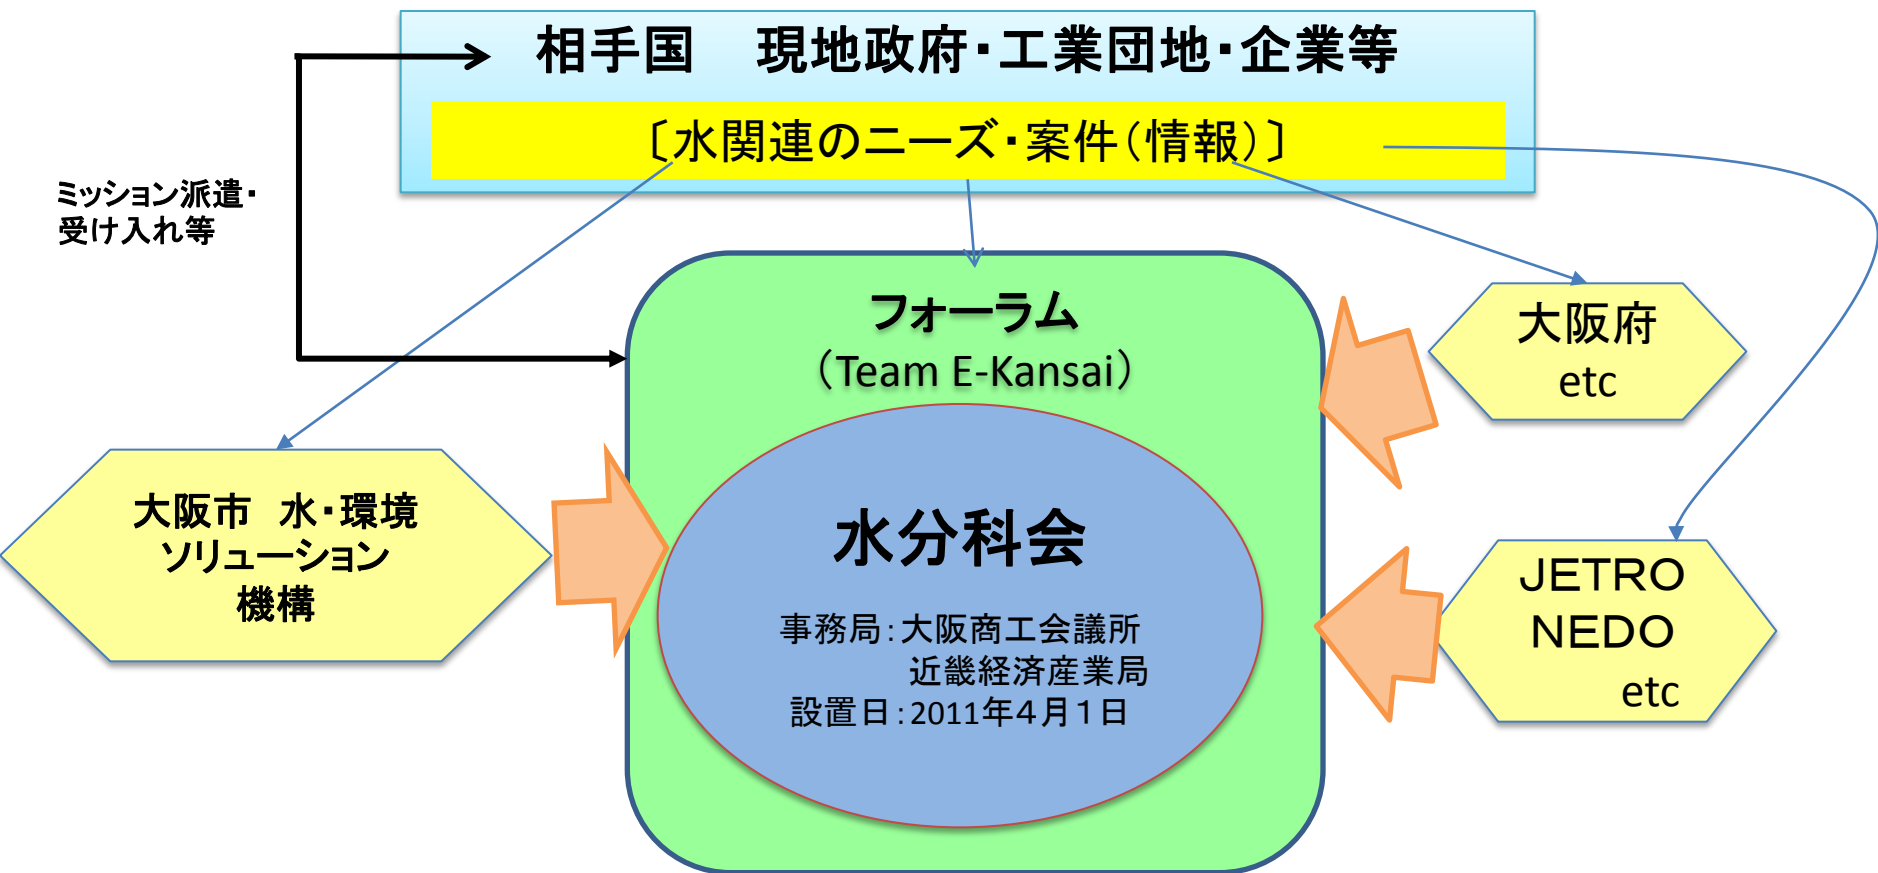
相手国　現地政府・工業団地・企業等

〔水関連のニーズ・案件（情報）〕

ミッション派遣・受け入れ等

フォーラム
（Team E-Kansai）

水分科会

事務局：大阪商工会議所
近畿経済産業局
設置日：2011年4月1日

大阪府
etc

大阪市　水・環境ソリューション機構

JETRO
NEDO
etc